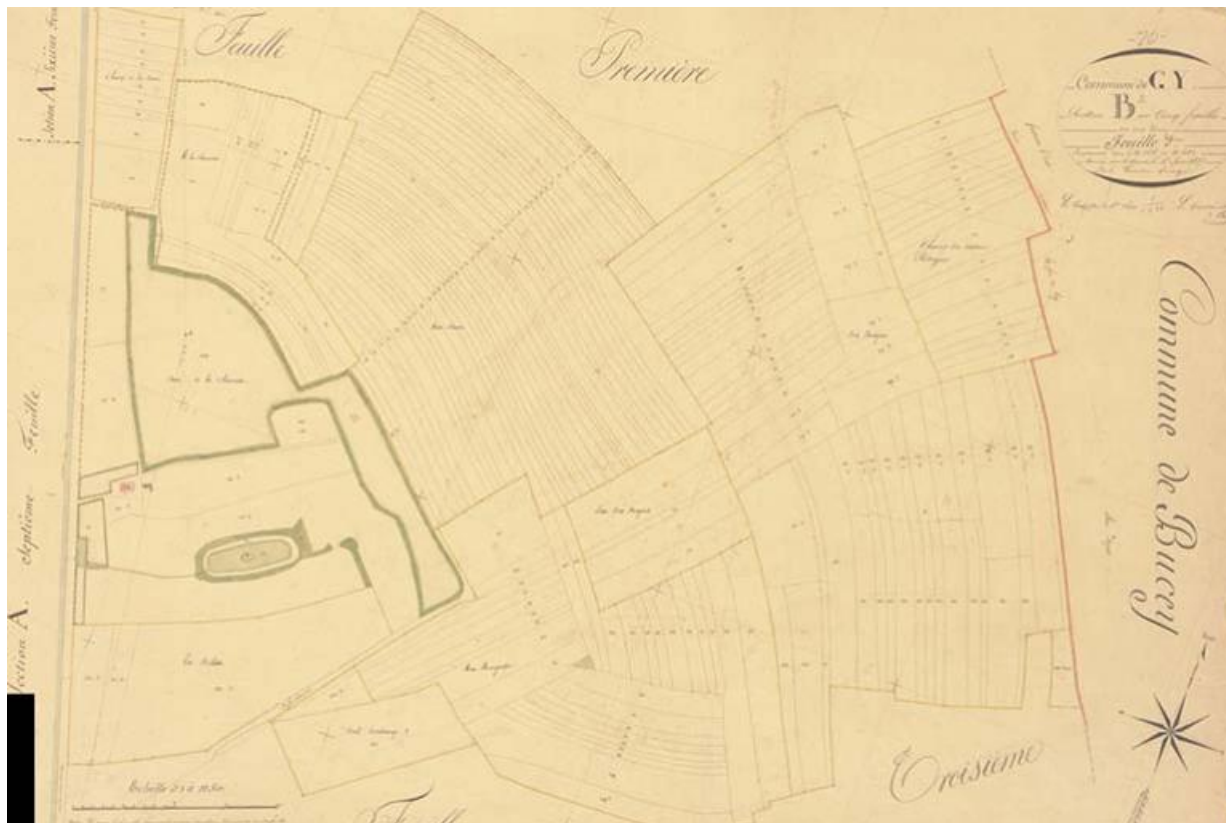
Section A. Sixième Feuille

Feuille

Première

-76-

Commune de GY

Section B. en Cinq feuilles

Feuille 4e

Echelle de 1 à 2500

Commune de Bucey

Section A. Septième Feuille

Troisième

Echelle de 1 à 2500

Feuille